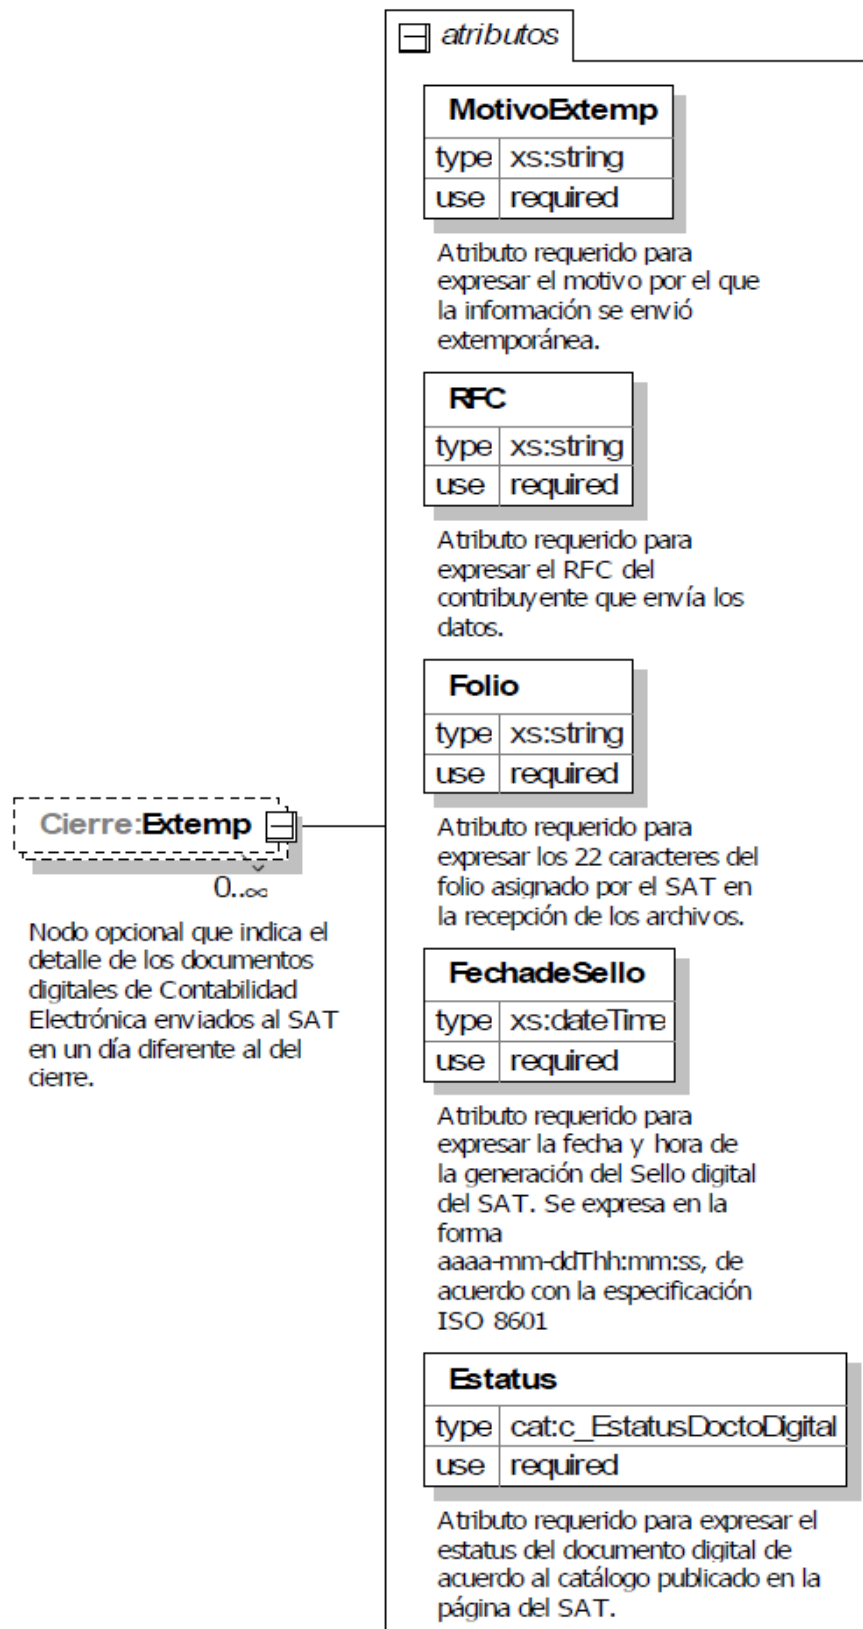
Cierre:Extemp

0..∞

Nodo opcional que indica el detalle de los documentos digitales de Contabilidad Electrónica enviados al SAT en un día diferente al del cierre.

atributos

MotivoExtemp

| type | xs:string |
|---|---|
| use | required |

Atributo requerido para expresar el motivo por el que la información se envió extemporánea.

RFC

| type | xs:string |
|---|---|
| use | required |

Atributo requerido para expresar el RFC del contribuyente que envía los datos.

Folio

| type | xs:string |
|---|---|
| use | required |

Atributo requerido para expresar los 22 caracteres del folio asignado por el SAT en la recepción de los archivos.

FechadeSello

| type | xs:dateTime |
|---|---|
| use | required |

Atributo requerido para expresar la fecha y hora de la generación del Sello digital del SAT. Se expresa en la forma aaaa-mm-ddThh:mm:ss, de acuerdo con la especificación ISO 8601

Estatus

| type | cat:c_EstatusDoctoDigital |
|---|---|
| use | required |

Atributo requerido para expresar el estatus del documento digital de acuerdo al catálogo publicado en la página del SAT.